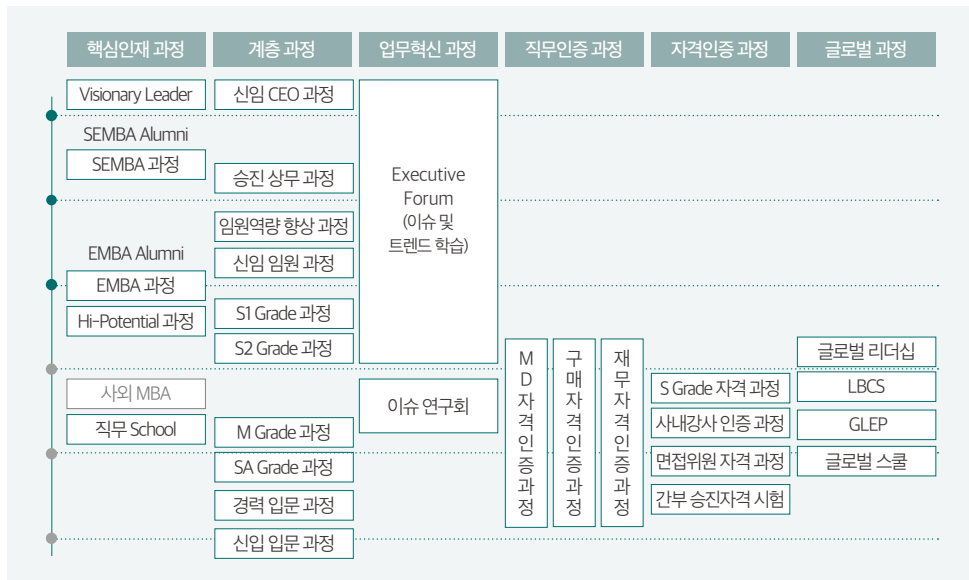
| 핵심인재 과정 | 계층 과정 | 업무혁신 과정 | 직무인증 과정 | 자격인증 과정 | 글로벌 과정 |
|---|---|---|---|---|---|

Visionary Leader

SEMBA Alumni

SEMBA 과정

EMBA Alumni

EMBA 과정

Hi-Potential 과정

사외 MBA

직무 School

신임 CEO 과정

승진 상무 과정

임원역량 향상 과정

신임 임원 과정

S1 Grade 과정

S2 Grade 과정

M Grade 과정

SA Grade 과정

경력 입문 과정

신입 입문 과정

Executive Forum (이슈 및 트렌드 학습)

이슈 연구회

MD자격인증과정

구매자격인증과정

재무자격인증과정

S Grade 자격 과정

사내강사 인증 과정

면접위원 자격 과정

간부 승진자격 시험

글로벌 리더십

LBCS

GLEP

글로벌 스쿨